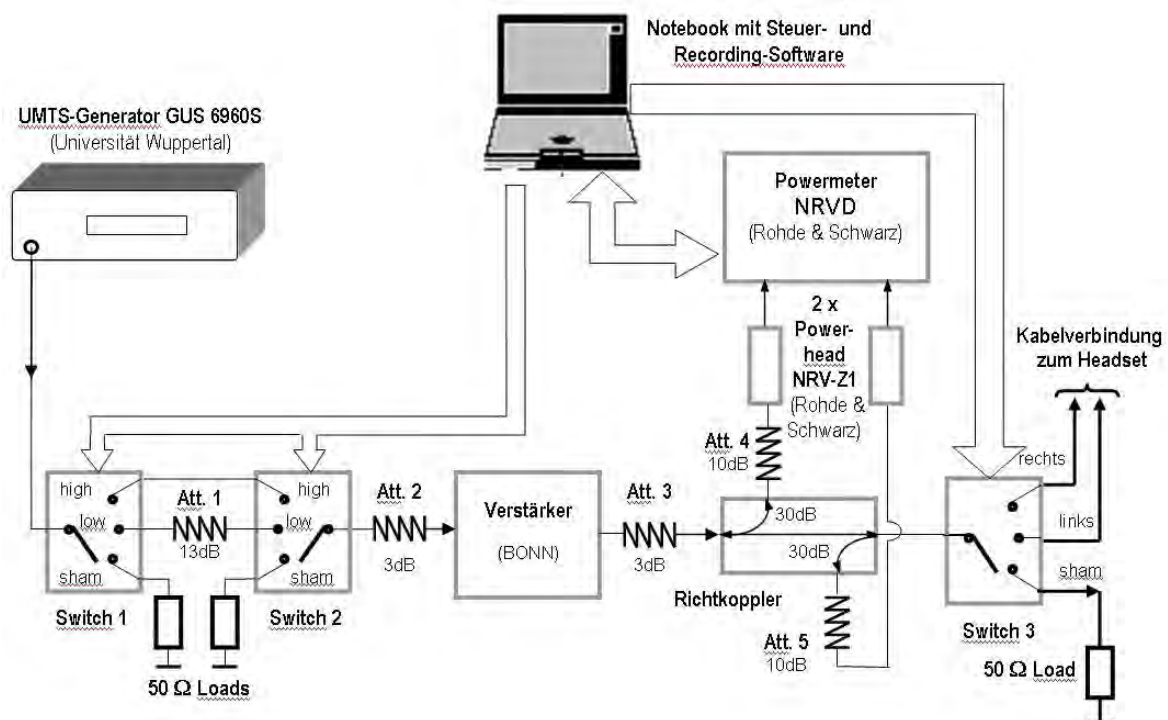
Notebook mit Steuer- und Recording-Software

UMTS-Generator GUS 6960S
(Universität Wuppertal)

Powermeter
NRVD
(Rohde & Schwarz)

2 x
Power-
head
NRV-Z1
(Rohde &
Schwarz)

Kabelverbindung
zum Headset

rechts

links

sham

high
low
sham

Att. 1
13dB

high
low
sham

Att. 2
3dB

Verstärker
(BONN)

Att. 3
3dB

Att. 4
10dB

30dB
30dB

Richtkoppler

Att. 5
10dB

Switch 1

Switch 2

$50\ \Omega$ Loads

Switch 3

$50\ \Omega$ Load